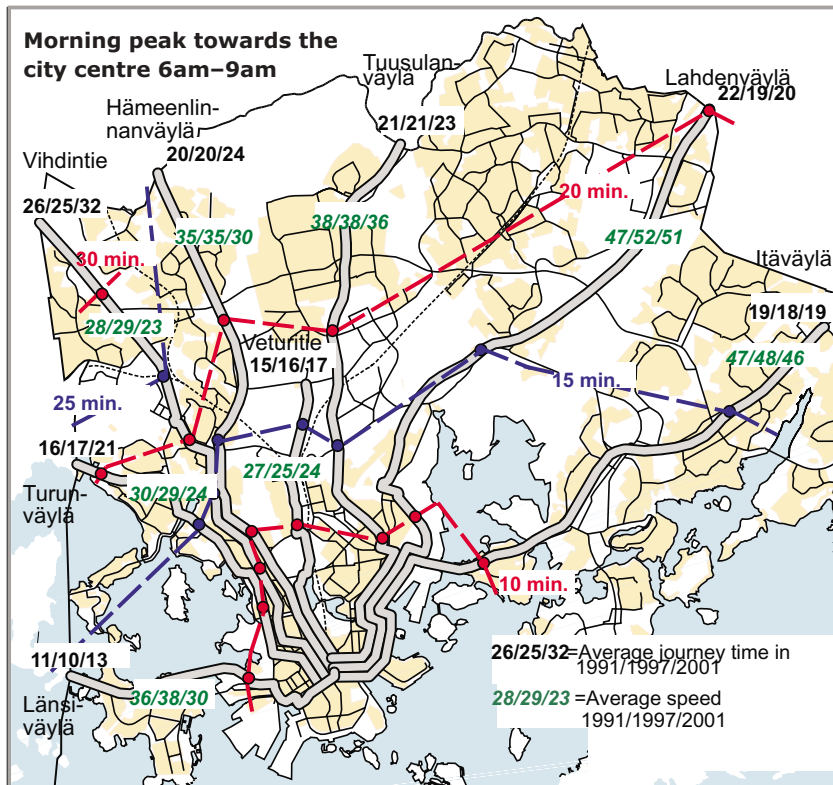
Morning peak towards the city centre 6am–9am

Tuusulanväylä
21/21/23

Lahdenväylä
22/19/20

Hämeenlinnanväylä
20/20/24

Vihdintie
26/25/32

20 min.

38/38/36

35/35/30

47/52/51

30 min.

Itäväylä
19/18/19

28/29/23

Veturitie
15/16/17

47/48/46

15 min.

25 min.

16/17/21

27/25/24

Turunväylä
30/29/24

10 min.

11/10/13

26/25/32 =Average journey time in 1991/1997/2001

Länsiväylä
36/38/30

28/29/23 =Average speed 1991/1997/2001